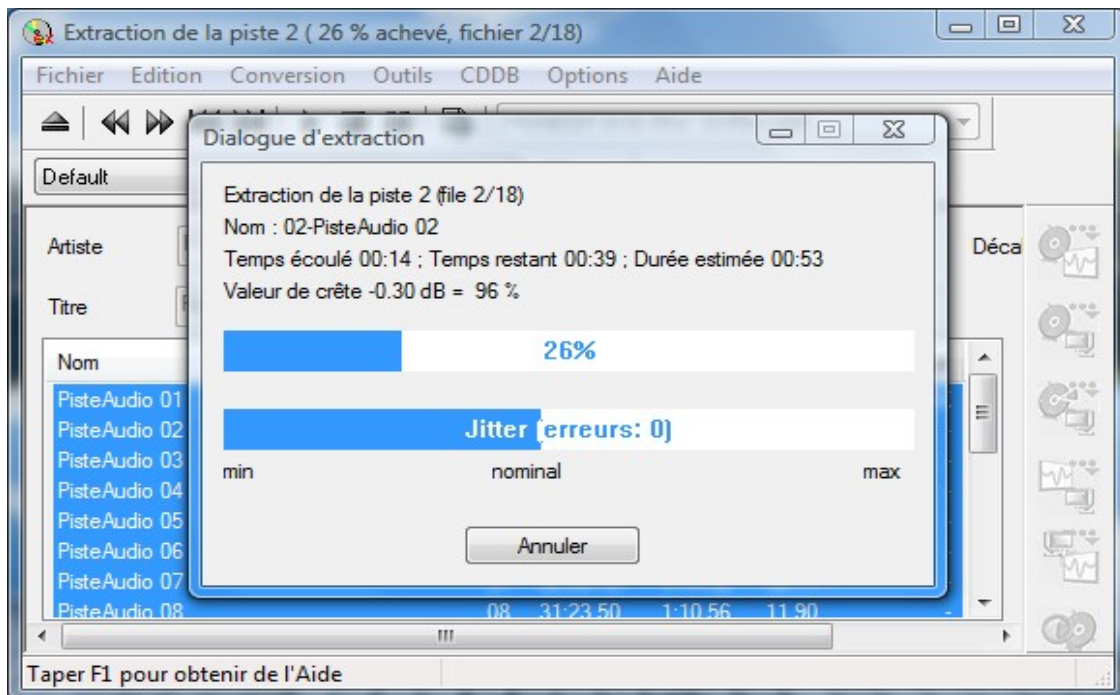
Extraction de la piste 2 ( 26 % achevé, fichier 2/18)

Fichier Edition Conversion Outils CDDB Options Aide

Default

Artiste

Titre

Déca

Nom

PisteAudio 01
PisteAudio 02
PisteAudio 03
PisteAudio 04
PisteAudio 05
PisteAudio 06
PisteAudio 07
PisteAudio 08 08 31:23.50 1:10.56 11.90

Dialogue d'extraction

Extraction de la piste 2 (file 2/18)
Nom : 02-PisteAudio 02
Temps écoulé 00:14 ; Temps restant 00:39 ; Durée estimée 00:53
Valeur de crête -0.30 dB = 96 %

26%

Jitter (erreurs: 0)

min nominal max

Annuler

Taper F1 pour obtenir de l'Aide